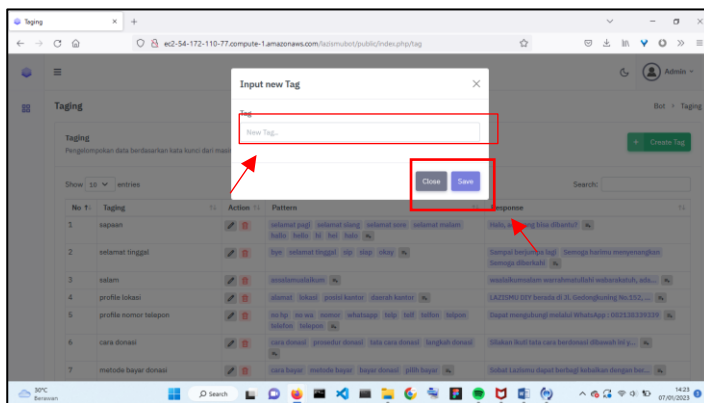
Taging

ec2-54-172-110-77.compute-1.amazonaws.com/lazismubot/public/index.php/tag

Admin

Taging

Bot > Taging

Taging
Pengelompokan data berdasarkan kata kunci dari masu

Create Tag

Show 10 entries

Search:

Input new Tag

Tag

New Tag...

Close Save

| No | Tagging | Action | Pattern | Response |
|---|---|---|---|---|
| 1 | sapaan | | selamat pagi selamat siang selamat sore selamat malam halo hello hi hai halo | Halo, ada yang bisa dibantu? |
| 2 | selamat tinggal | | bye selamat tinggal sip siap okay | Sampai berjumpa lagi Semoga harimu menyenangkan Semoga diberkahi |
| 3 | salam | | assalamualaikum | waalaikumsalam warahmatullahi wabarakatuh, ada... |
| 4 | profile lokasi | | alamat lokasi posisi kantor daerah kantor | LAZISMU DIY berada di Jl. Gedongkuning No.152, ... |
| 5 | profile nomor telepon | | no hp no wa nomor whatsapp telp telf telfon telpon telefon telepon | Dapat menghubungi melalui WhatsApp : 082138336339 |
| 6 | cara donasi | | cara donasi prosedur donasi tata cara donasi langkah donasi | Silakan ikuti tata cara berdonasi dibawah ini y... |
| 7 | metode bayar donasi | | cara bayar metode bayar bayar donasi pilih bayar | Sobat Lazismu dapat berbagi kebaikan dengan ber... |

30°C
Berawan

Search

14:23
07/01/2023